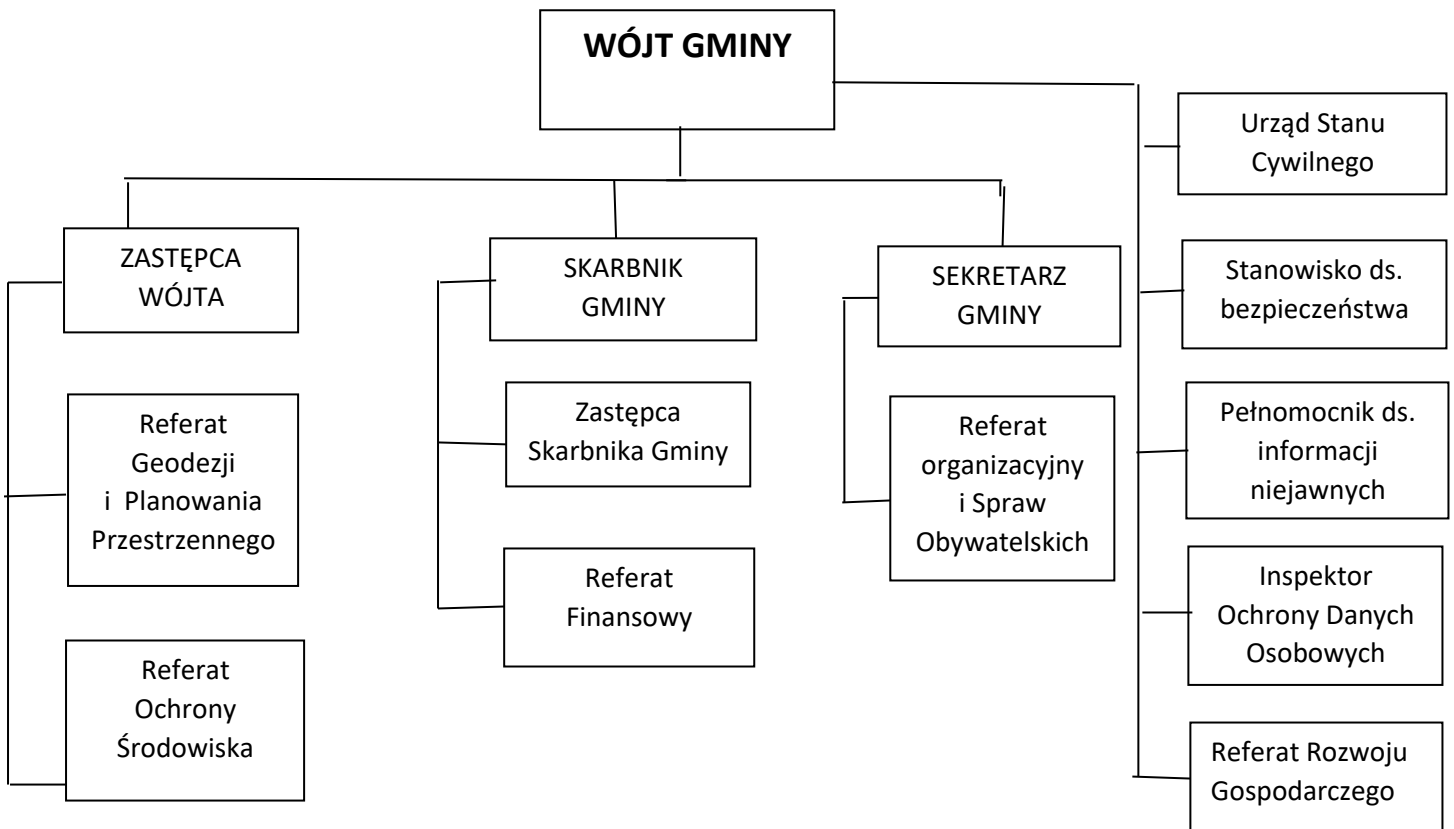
WÓJT GMINY

ZASTĘPCA WÓJTA

Referat Geodezji i Planowania Przestrzennego

Referat Ochrony Środowiska

SKARBNIK GMINY

Zastępca Skarbnika Gminy

Referat Finansowy

SEKRETARZ GMINY

Referat organizacyjny i Spraw Obywatelskich

Urząd Stanu Cywilnego

Stanowisko ds. bezpieczeństwa

Pełnomocnik ds. informacji niejawnych

Inspektor Ochrony Danych Osobowych

Referat Rozwoju Gospodarczego